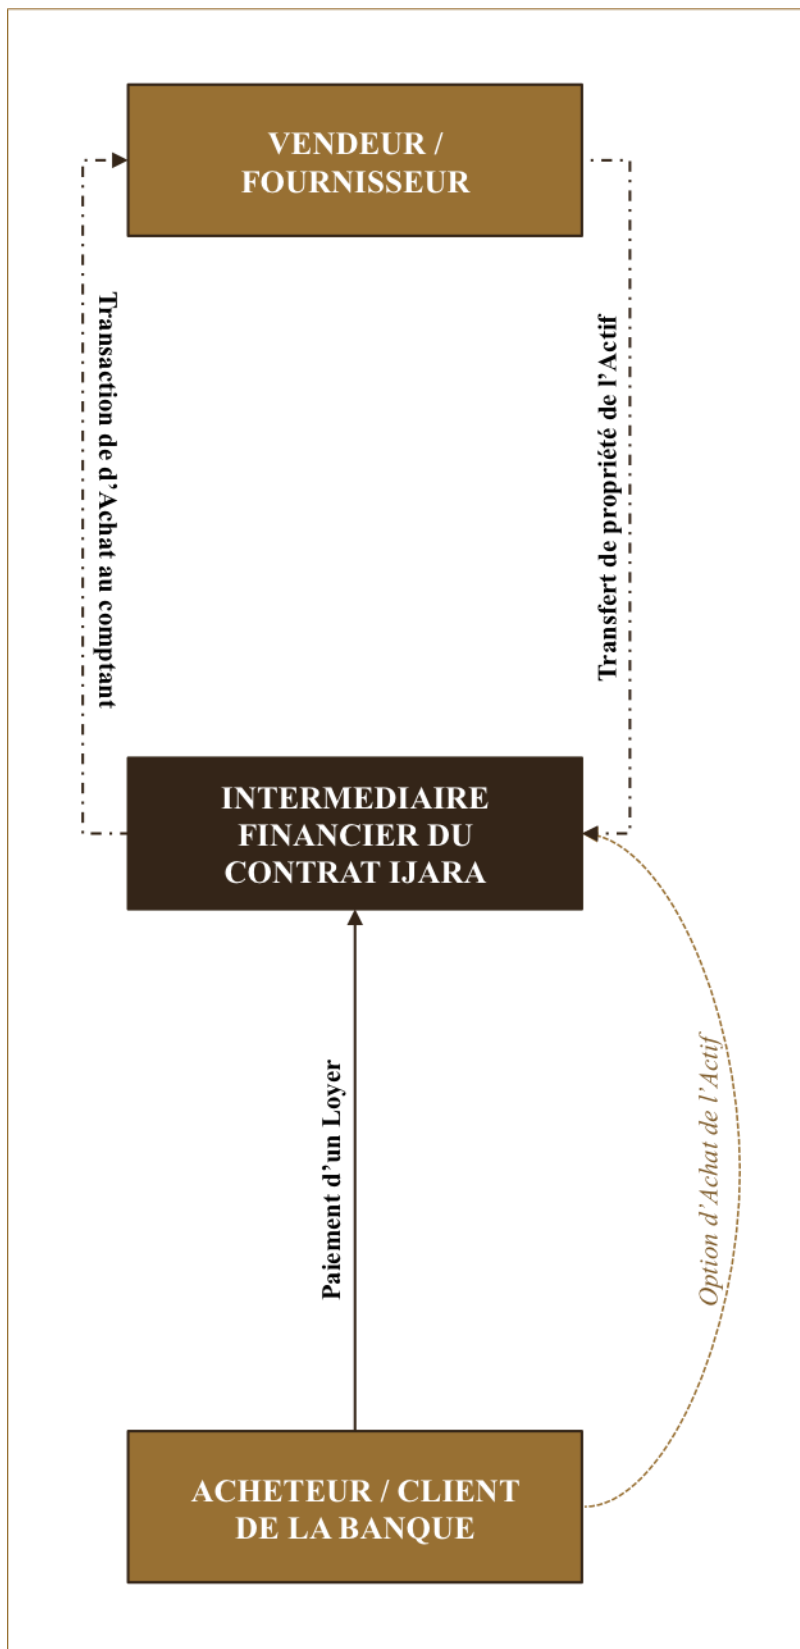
VENDEUR / FOURNISSEUR

Transaction de d'Achat au comptant

Transfert de propriété de l'Actif

INTERMEDIAIRE FINANCIER DU CONTRAT IJARA

Paiement d'un Loyer

Option d'Achat de l'Actif

ACHETEUR / CLIENT DE LA BANQUE